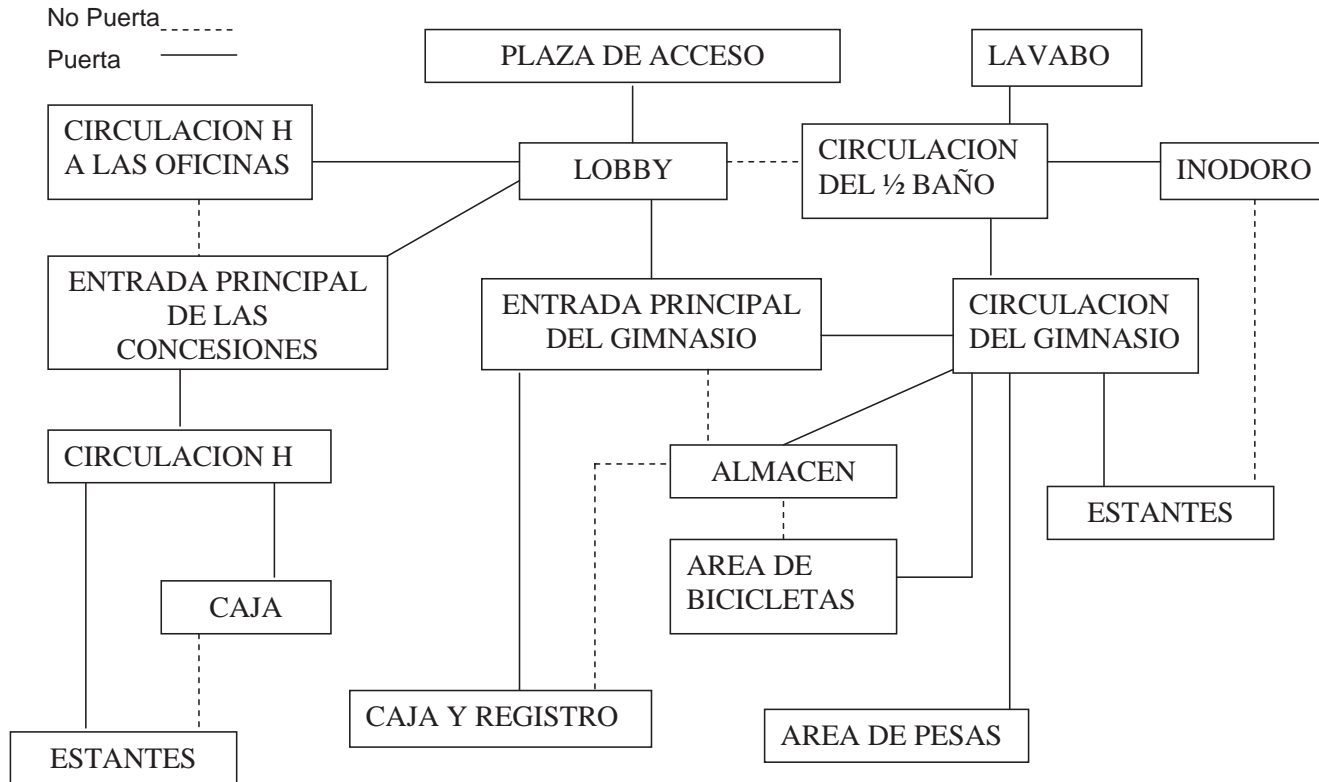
No Puerta
Puerta

PLAZA DE ACCESO

LAVABO

CIRCULACION H A LAS OFICINAS

LOBBY

CIRCULACION DEL ½ BAÑO

INODORO

ENTRADA PRINCIPAL DE LAS CONCESIONES

ENTRADA PRINCIPAL DEL GIMNASIO

CIRCULACION DEL GIMNASIO

CIRCULACION H

ALMACEN

ESTANTES

AREA DE BICICLETAS

CAJA

CAJA Y REGISTRO

AREA DE PESAS

ESTANTES